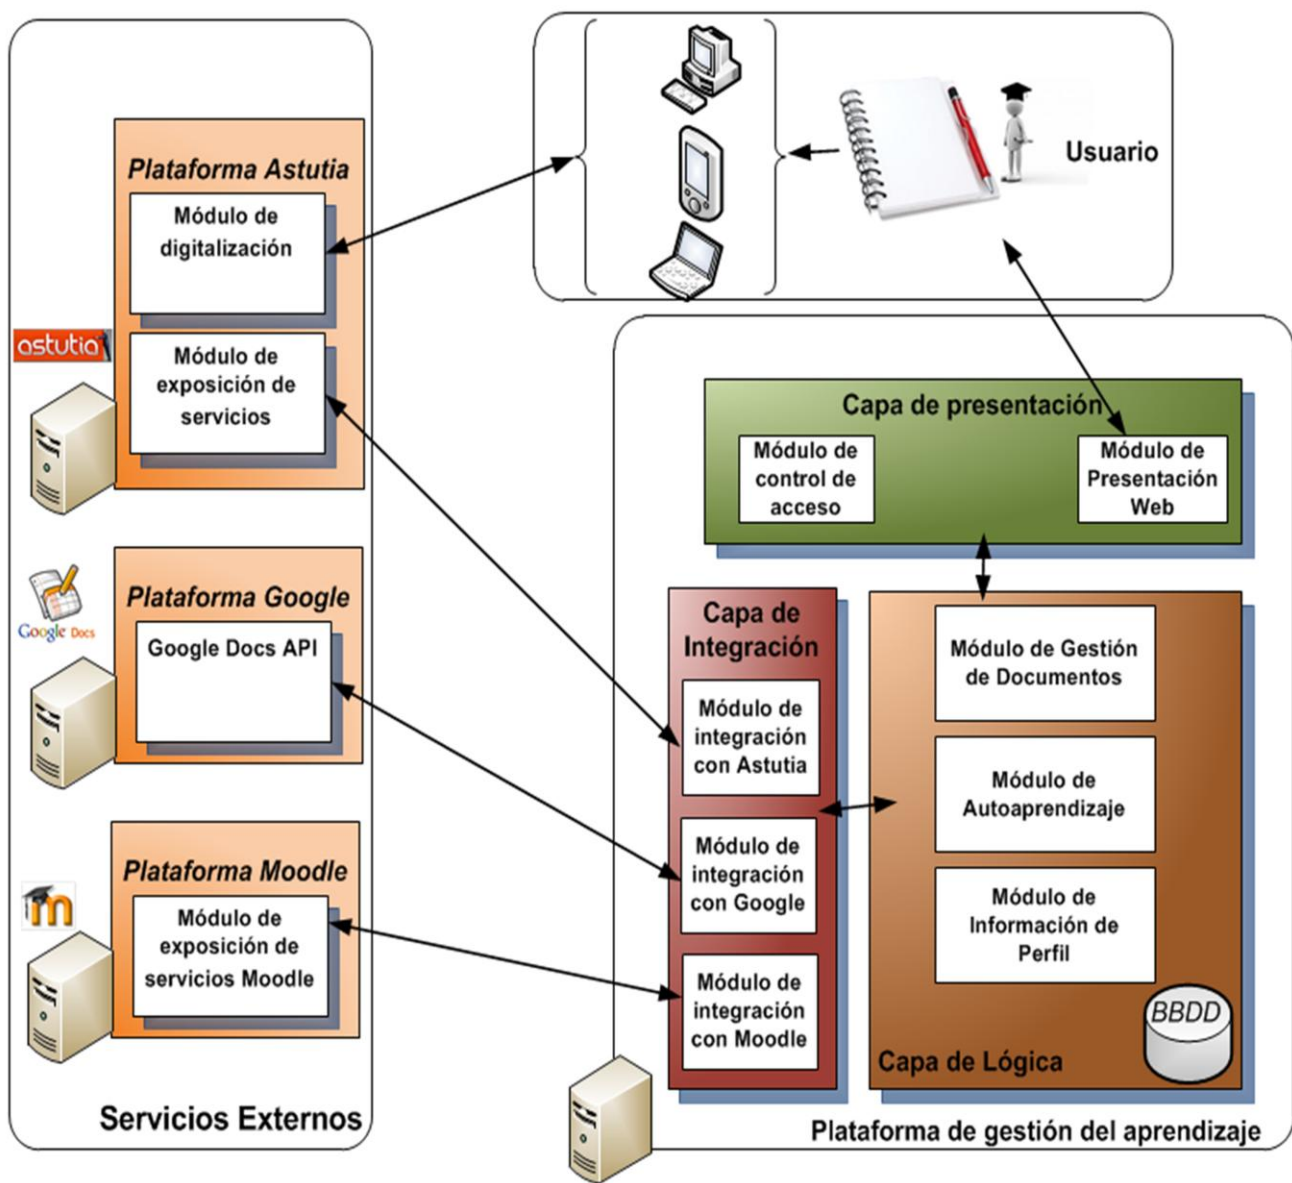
Plataforma Astutia

Módulo de digitalización

astutia

Módulo de exposición de servicios

Usuario

Capa de presentación

Módulo de control de acceso

Módulo de Presentación Web

Plataforma Google

Google Docs

Google Docs API

Capa de Integración

Módulo de integración con Astutia

Módulo de Gestión de Documentos

Módulo de Autoaprendizaje

Módulo de integración con Google

Plataforma Moodle

Módulo de exposición de servicios Moodle

Módulo de Información de Perfil

Módulo de integración con Moodle

BBDD

Capa de Lógica

Servicios Externos

Plataforma de gestión del aprendizaje